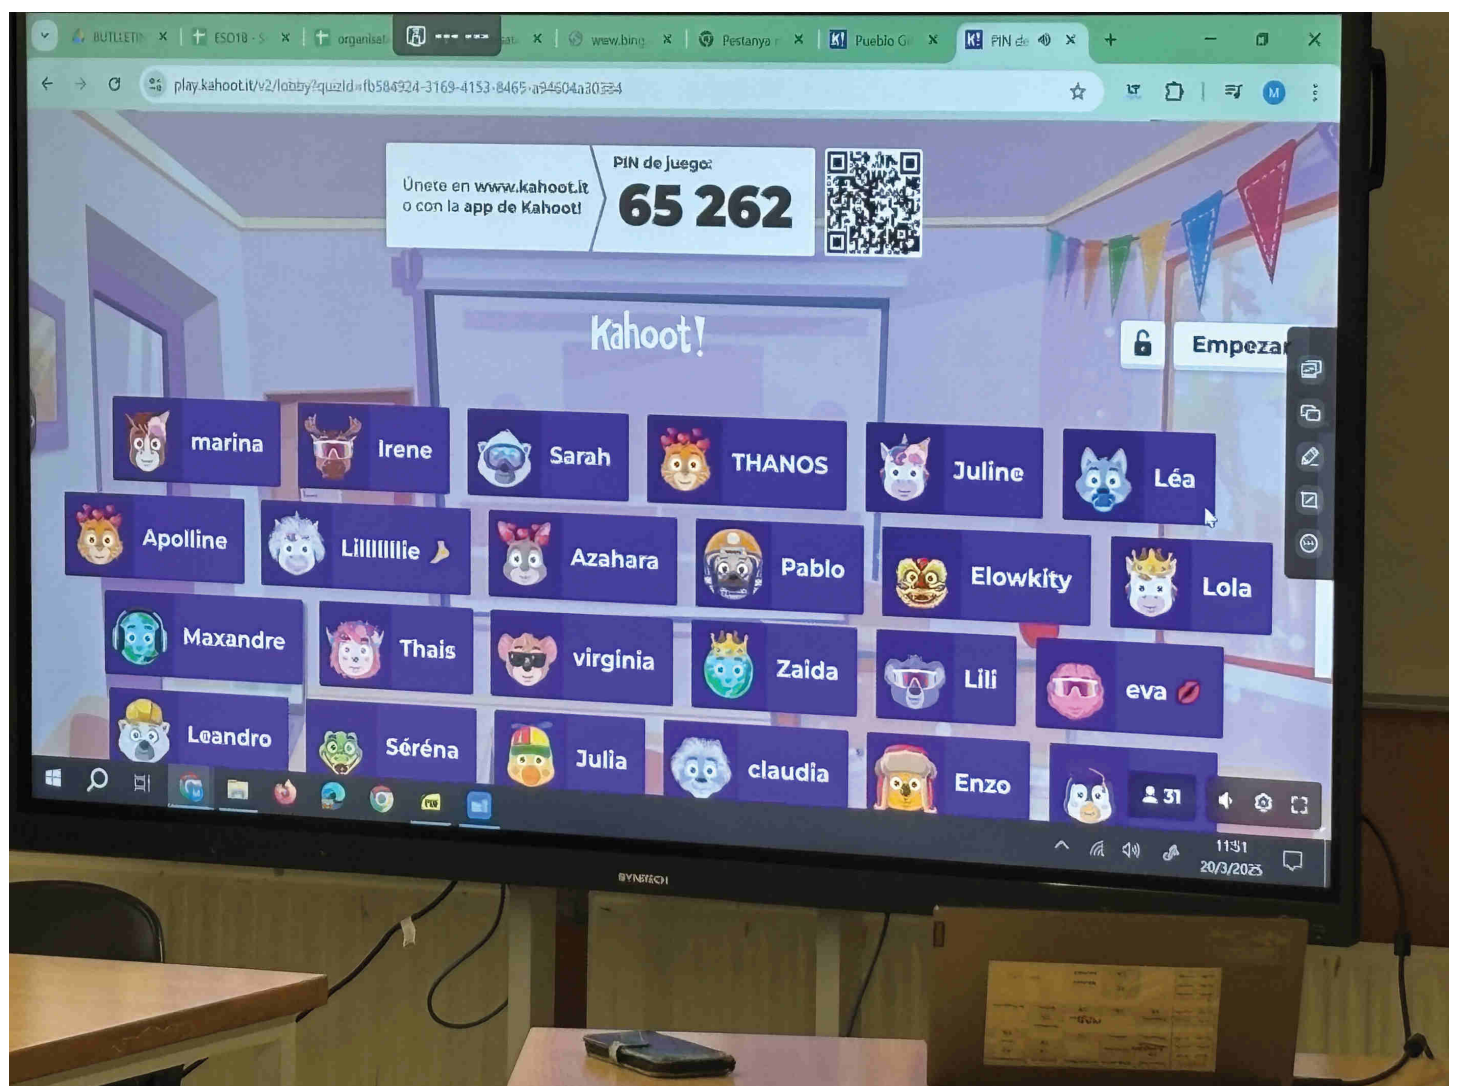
BUTLLETÍ × ESO18 - S × organisat × ... sat × www.bing × Pestanya × Pueblo G × PIN de × +

play.kahoot.it/v2/lobby?quizId=fb584924-3169-4153-8465-a94504a30334

Únete en www.kahoot.it
o con la app de Kahoot!

PIN de juego:
65 262

Kahoot!

Empezar

marina
Irene
Sarah
THANOS
Juline
Léa
Apolline
Lilllllllie
Azahara
Pablo
Elowkity
Lola
Maxandre
Thais
virginia
Zaida
Lili
eva
Leandro
Séréna
Julia
claudia
Enzo

31

11:51
20/3/2023

SYNNEX